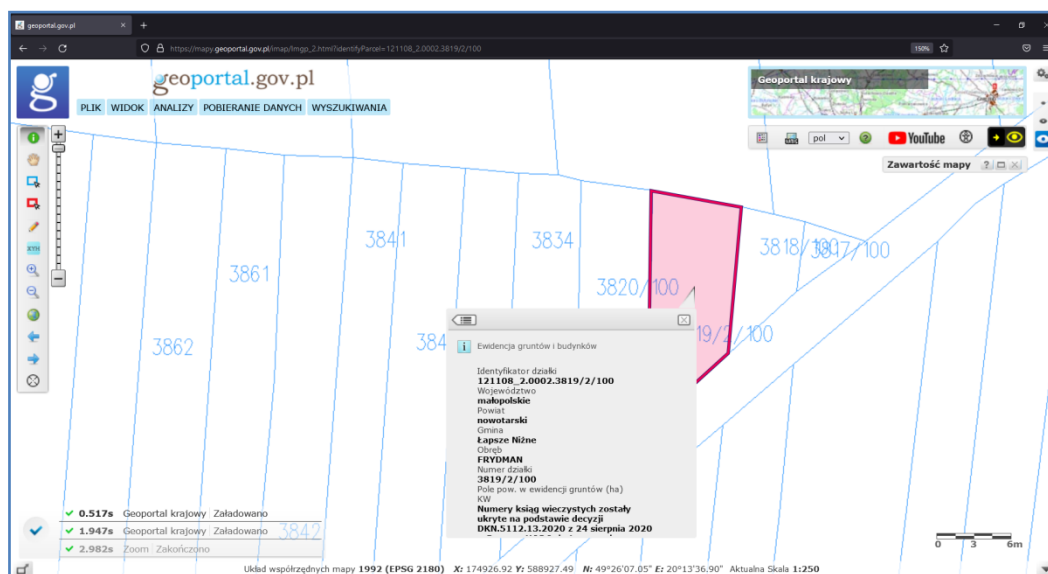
geoportal.gov.pl
https://mapy.geoportal.gov.pl/imap/Imgp_2.html?identifyParcel=121108_2.0002.3819/2/100
150%

geoportal.gov.pl
PLIK WIDOK ANALIZY POBIERANIE DANYCH WYSZUKIWANIA

Geoportal krajowy
pol
YouTube
Zawartość mapy

3841
3834
3861
3818/100
3817/100
3820/100
3862
384
19/2/100
3842

Ewidencja gruntów i budynków
Identyfikator działki
121108_2.0002.3819/2/100
Województwo
małopolskie
Powiat
nowotarski
Gmina
Łapsze Niżne
Obręb
FRYDMAN
Numer działki
3819/2/100
Pole pow. w ewidencji gruntów (ha)
KW
Numery ksiąg wieczystych zostały ukryte na podstawie decyzji DKN.5112.13.2020 z 24 sierpnia 2020

0.517s Geoportal krajowy Załadowano
1.947s Geoportal krajowy Załadowano
2.982s Zoom Zakończono

0 3 6m

Układ współrzędnych mapy 1992 (EPSG 2180) X: 174926.92 Y: 588927.49 N: 49°26'07.05" E: 20°13'36.90" Aktualna Skala 1:250